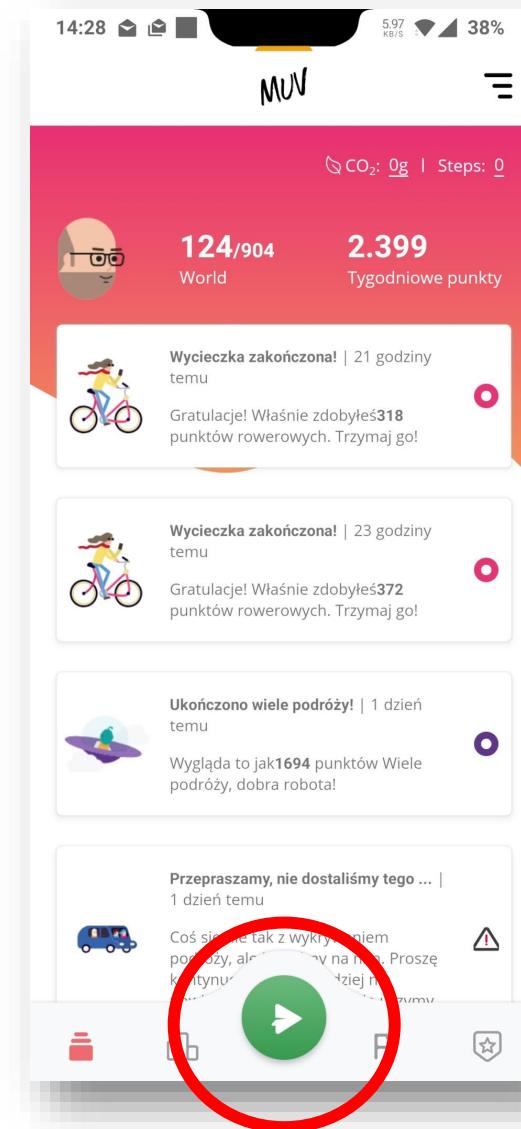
14:28 5.97 KB/S 38%

MUV

$CO_2$: 0g | Steps: 0

124/904
World

2.399
Tygodniowe punkty

Wycieczka zakończona! | 21 godziny temu

Gratulacje! Właśnie zdobyłeś318 punktów rowerowych. Trzymaj go!

Wycieczka zakończona! | 23 godziny temu

Gratulacje! Właśnie zdobyłeś372 punktów rowerowych. Trzymaj go!

Ukończono wiele podróży! | 1 dzień temu

Wygląda to jak1694 punktów Wiele podróży, dobra robota!

Przepraszamy, nie dostaliśmy tego ... | 1 dzień temu

Coś się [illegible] tak z wykry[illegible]niem podróży, ale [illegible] na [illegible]. Proszę k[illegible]tynu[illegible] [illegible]dziej n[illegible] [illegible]zymy